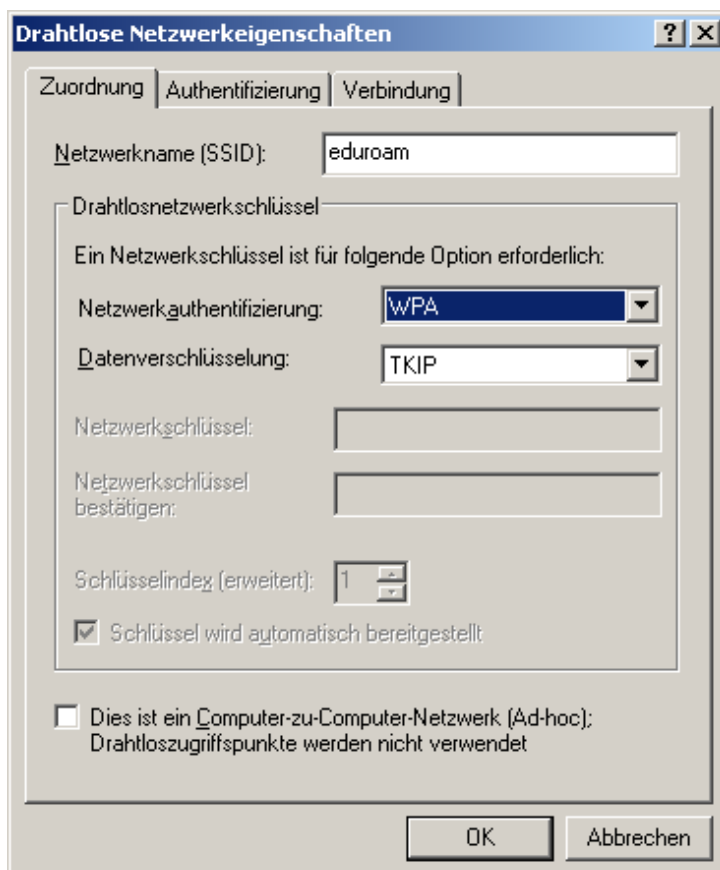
Drahtlose Netzwerkeigenschaften

? X

Zuordnung | Authentifizierung | Verbindung

Netzwerkname (SSID): eduroam

Drahtlosnetzwerkschlüssel

Ein Netzwerkschlüssel ist für folgende Option erforderlich:

Netzwerkauthentifizierung: WPA

Datenverschlüsselung: TKIP

Netzwerkschlüssel:

Netzwerkschlüssel bestätigen:

Schlüsselindex (erweitert): 1

Schlüssel wird automatisch bereitgestellt

Dies ist ein Computer-zu-Computer-Netzwerk (Ad-hoc); Drahtloszugriffspunkte werden nicht verwendet

OK

Abbrechen